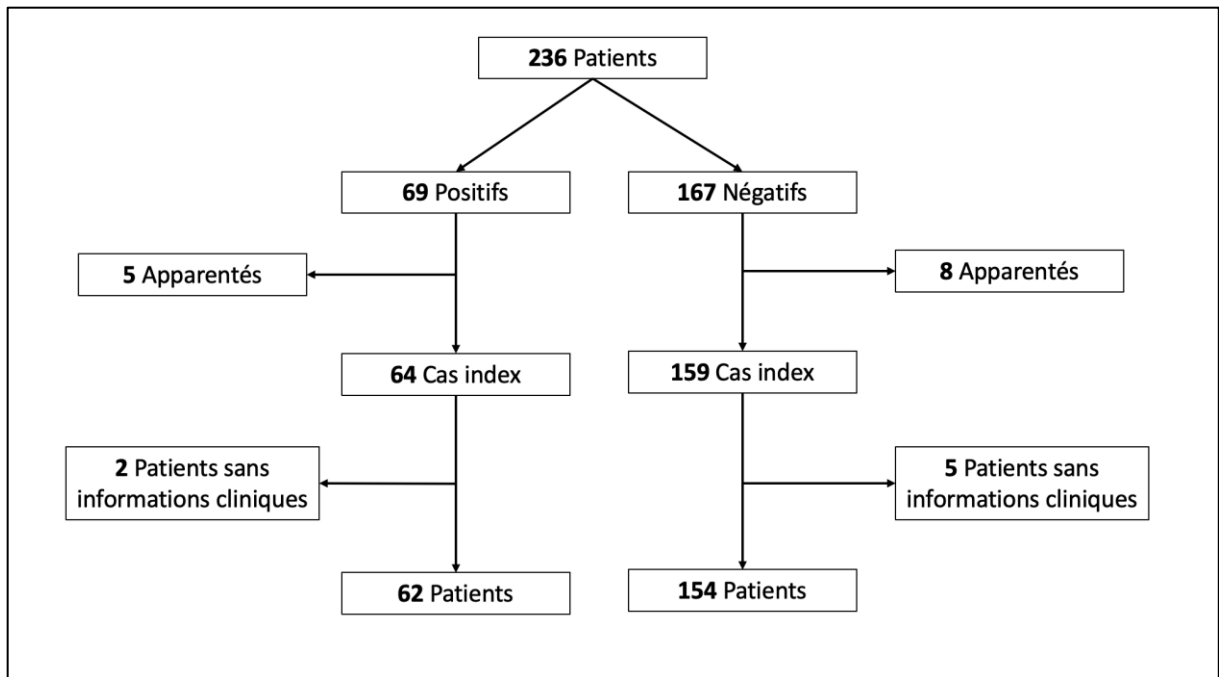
**236** Patients

**69** Positifs

**167** Négatifs

**5** Apparentés

**8** Apparentés

**64** Cas index

**159** Cas index

**2** Patients sans informations cliniques

**5** Patients sans informations cliniques

**62** Patients

**154** Patients